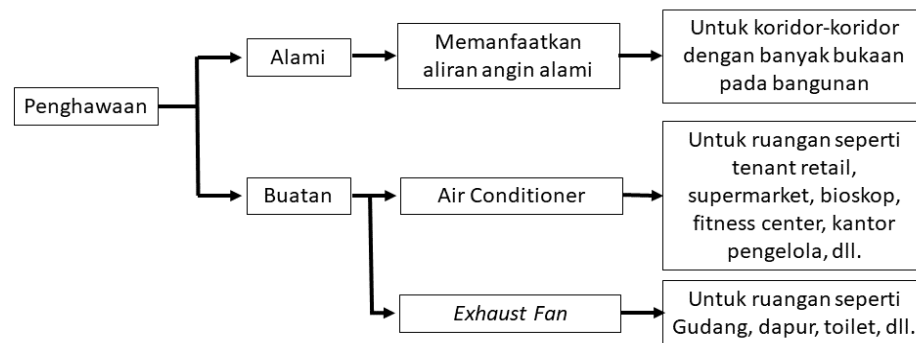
Penghawaan

Alami

Memanfaatkan aliran angin alami

Untuk koridor-koridor dengan banyak bukaan pada bangunan

Buatan

Air Conditioner

Untuk ruangan seperti tenant retail, supermarket, bioskop, fitness center, kantor pengelola, dll.

*Exhaust Fan*

Untuk ruangan seperti Gudang, dapur, toilet, dll.